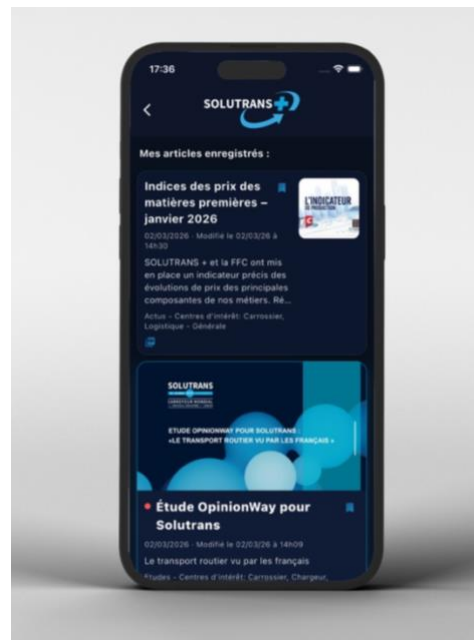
17:36

SOLUTRANS

Mes articles enregistrés :

Indices des prix des matières premières – janvier 2026

L'INDICATEUR

02/03/2026 · Modifié le 02/03/26 à 14h30

SOLUTRANS + et la FFC ont mis en place un indicateur précis des évolutions de prix des principales composantes de nos métiers. Ré...

Actus – Centres d'intérêt: Carrossier, Logistique – Générale

SOLUTRANS

ETUDE OPINIONWAY POUR SOLUTRANS : «LE TRANSPORT ROUTIER VU PAR LES FRANÇAIS »

Étude OpinionWay pour Solutrans

02/03/2026 · Modifié le 02/03/26 à 14h09

Le transport routier vu par les français

Études – Centres d'intérêt: Carrossier, Chargeur, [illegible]